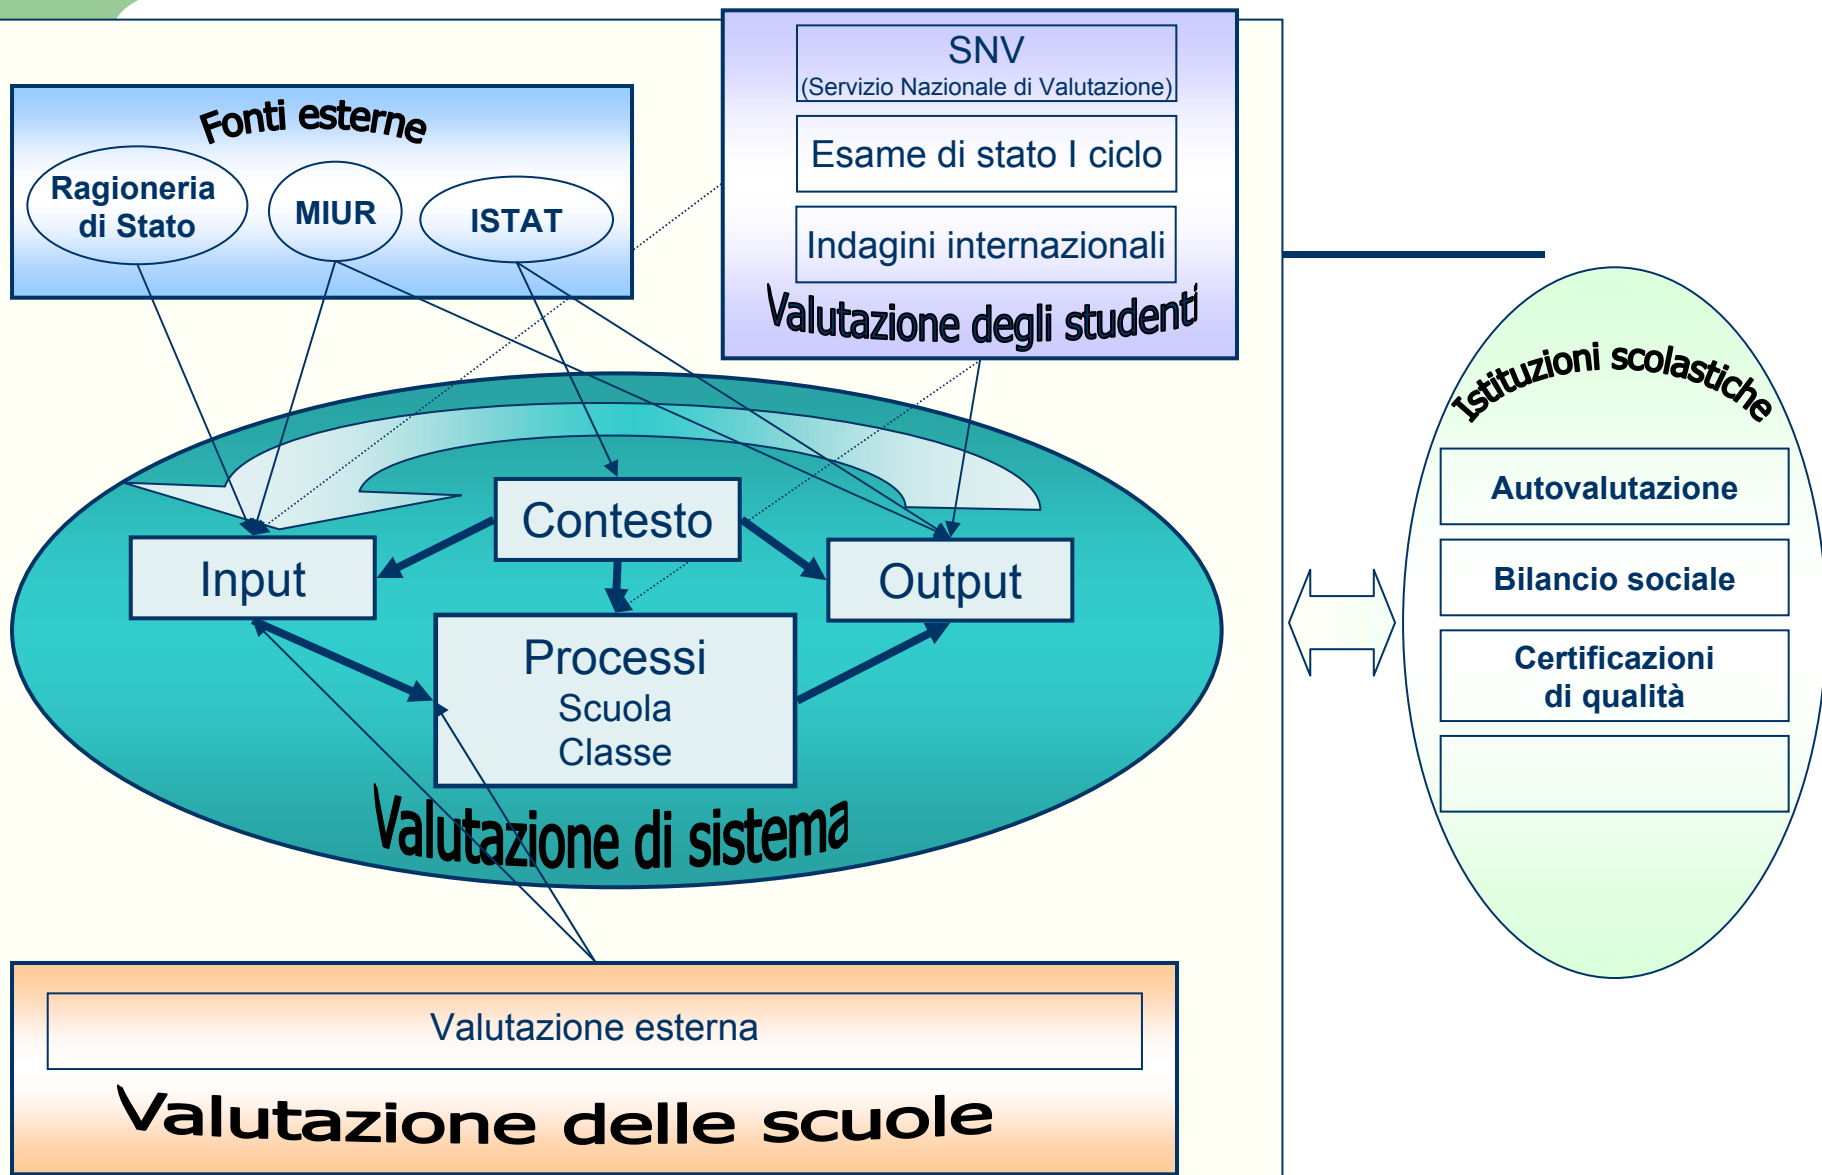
Fonti esterne

Ragioneria di Stato

MIUR

ISTAT

SNV
(Servizio Nazionale di Valutazione)

Esame di stato I ciclo

Indagini internazionali

Valutazione degli studenti

Contesto

Input

Output

Processi
Scuola
Classe

Valutazione di sistema

Istituzioni scolastiche

Autovalutazione

Bilancio sociale

Certificazioni di qualità

Valutazione esterna

Valutazione delle scuole